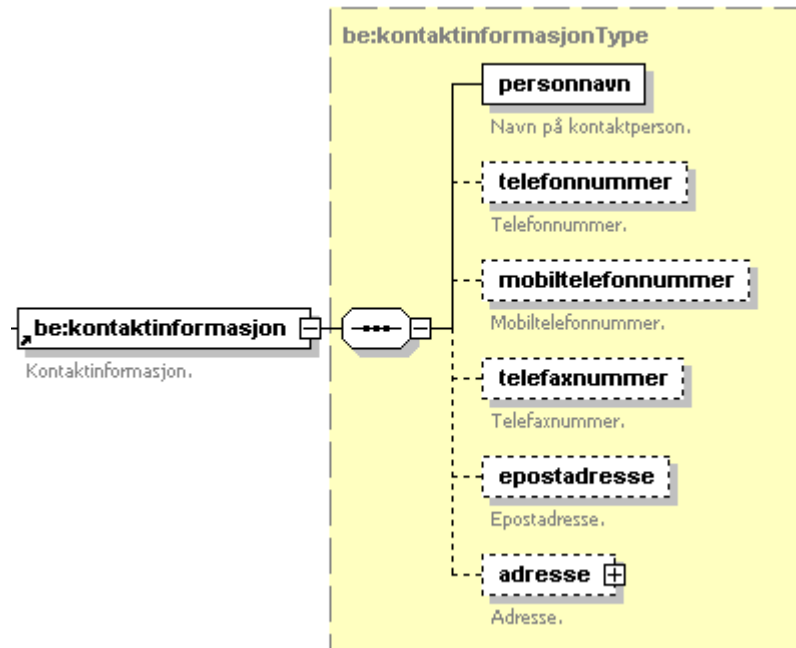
be:kontaktinformasjonType

be:kontaktinformasjon
Kontaktinformasjon.

personnavn
Navn på kontaktperson.

telefonnummer
Telefonnummer.

mobiltelefonnummer
Mobiltelefonnummer.

telefaxnummer
Telefaxnummer.

epostadresse
Epostadresse.

adresse
Adresse.